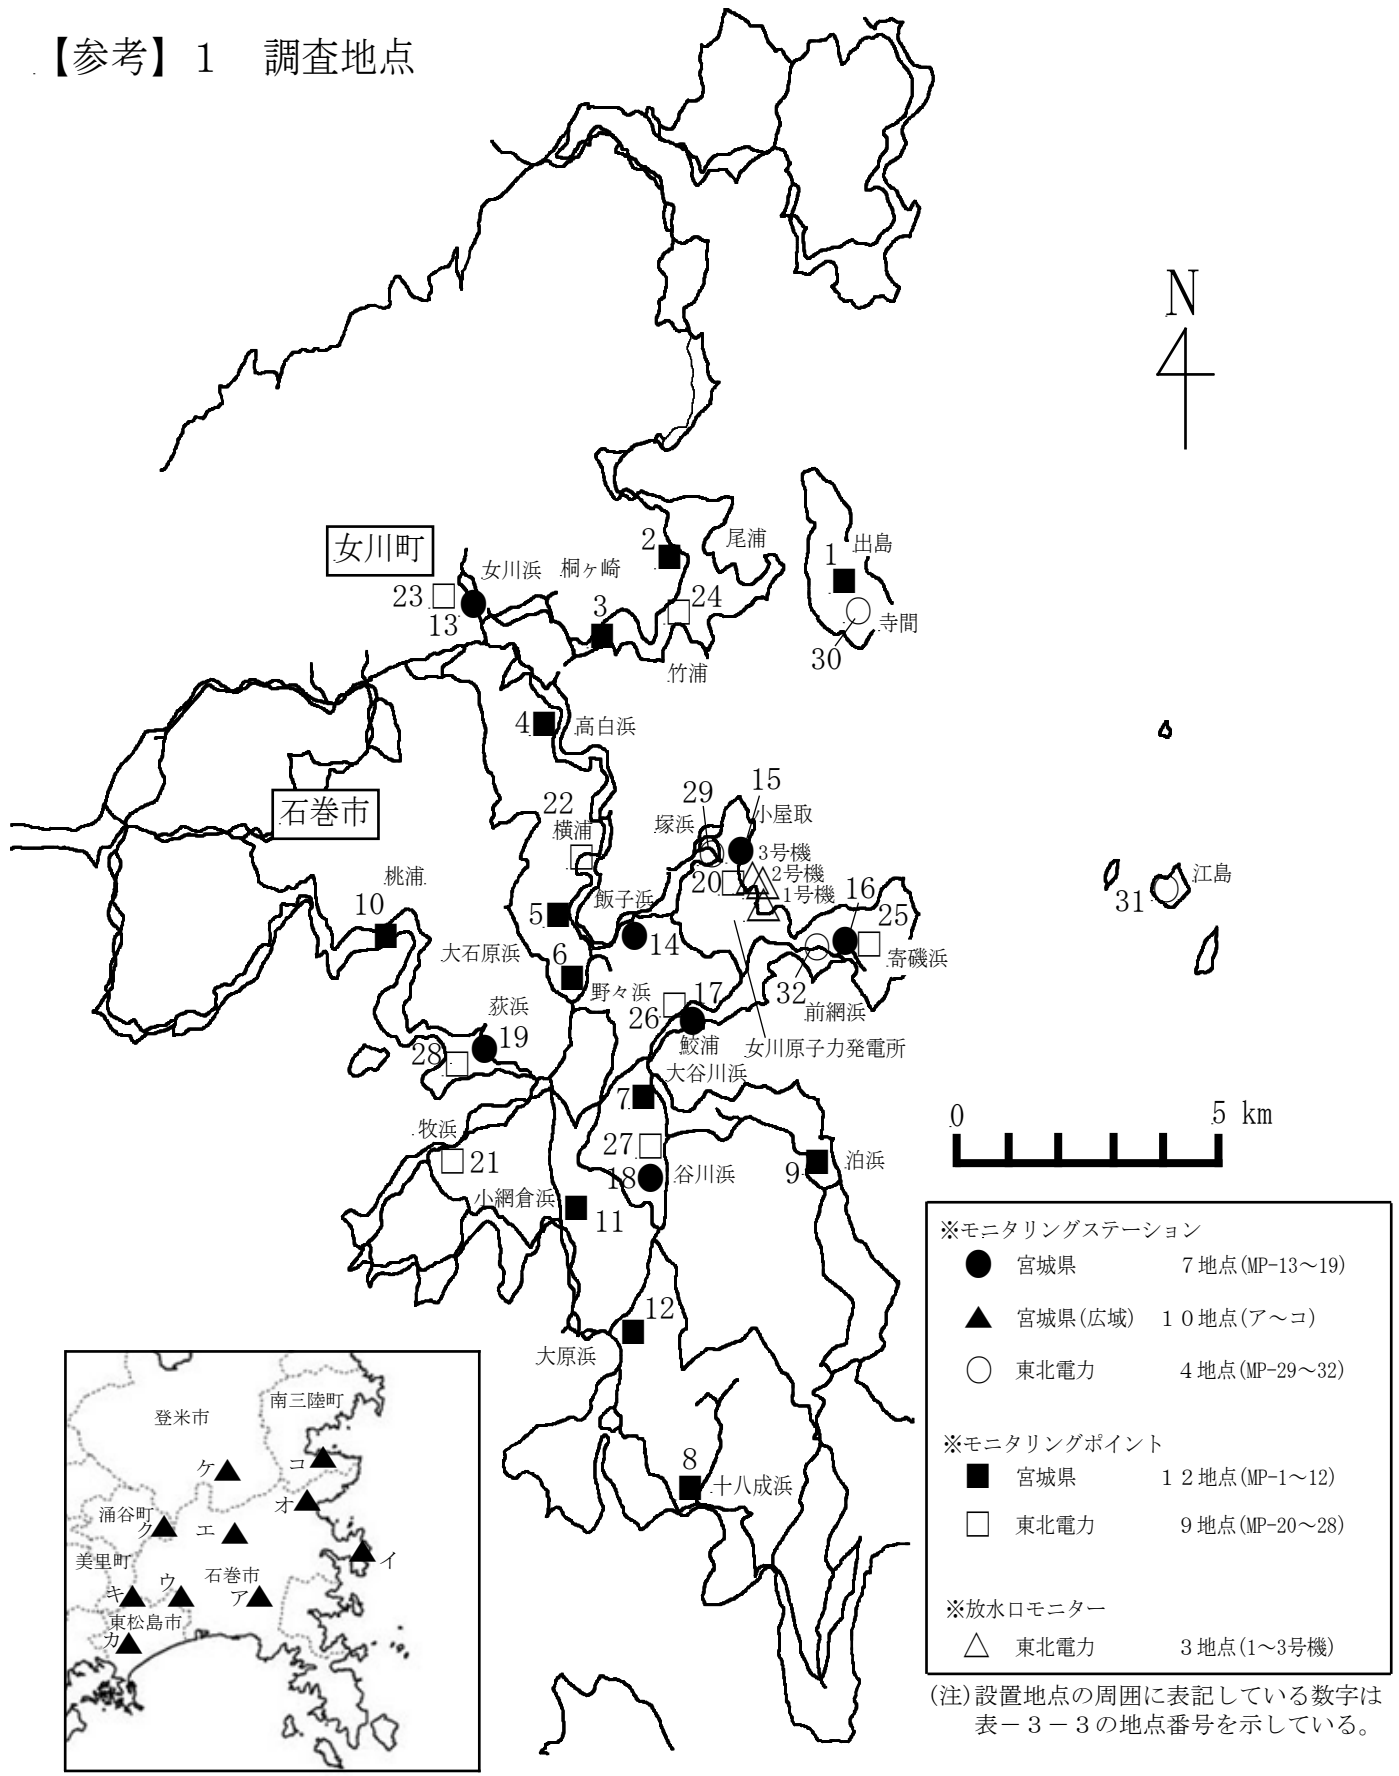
【参考】1　調査地点

N

女川町
石巻市

2 尾浦
1 出島
女川浜 桐ヶ崎
23 13
3
24
30 寺間
竹浦
4 高白浜
22 横浦
29 塚浜
15 小屋取
3号機
2号機
1号機
20
桃浦
10
5 飯子浜
14
16
25
31 江島
大石原浜
6 野々浜
寄磯浜
32 前網浜
荻浜
26 17
19
28
鮫浦
女川原子力発電所
大谷川浜
7
0　5 km
牧浜
27
21
18 谷川浜
9 泊浜
小網倉浜
11
12
大原浜
8 十八成浜

登米市
南三陸町
ケ
コ
オ
涌谷町
ク
エ
イ
美里町
石巻市
キ
ウ
ア
東松島市
カ

※モニタリングステーション
● 宮城県　7地点(MP-13～19)
▲ 宮城県(広域)　10地点(ア～コ)
○ 東北電力　4地点(MP-29～32)

※モニタリングポイント
■ 宮城県　12地点(MP-1～12)
□ 東北電力　9地点(MP-20～28)

※放水口モニター
△ 東北電力　3地点(1～3号機)

(注)設置地点の周囲に表記している数字は表－3－3の地点番号を示している。